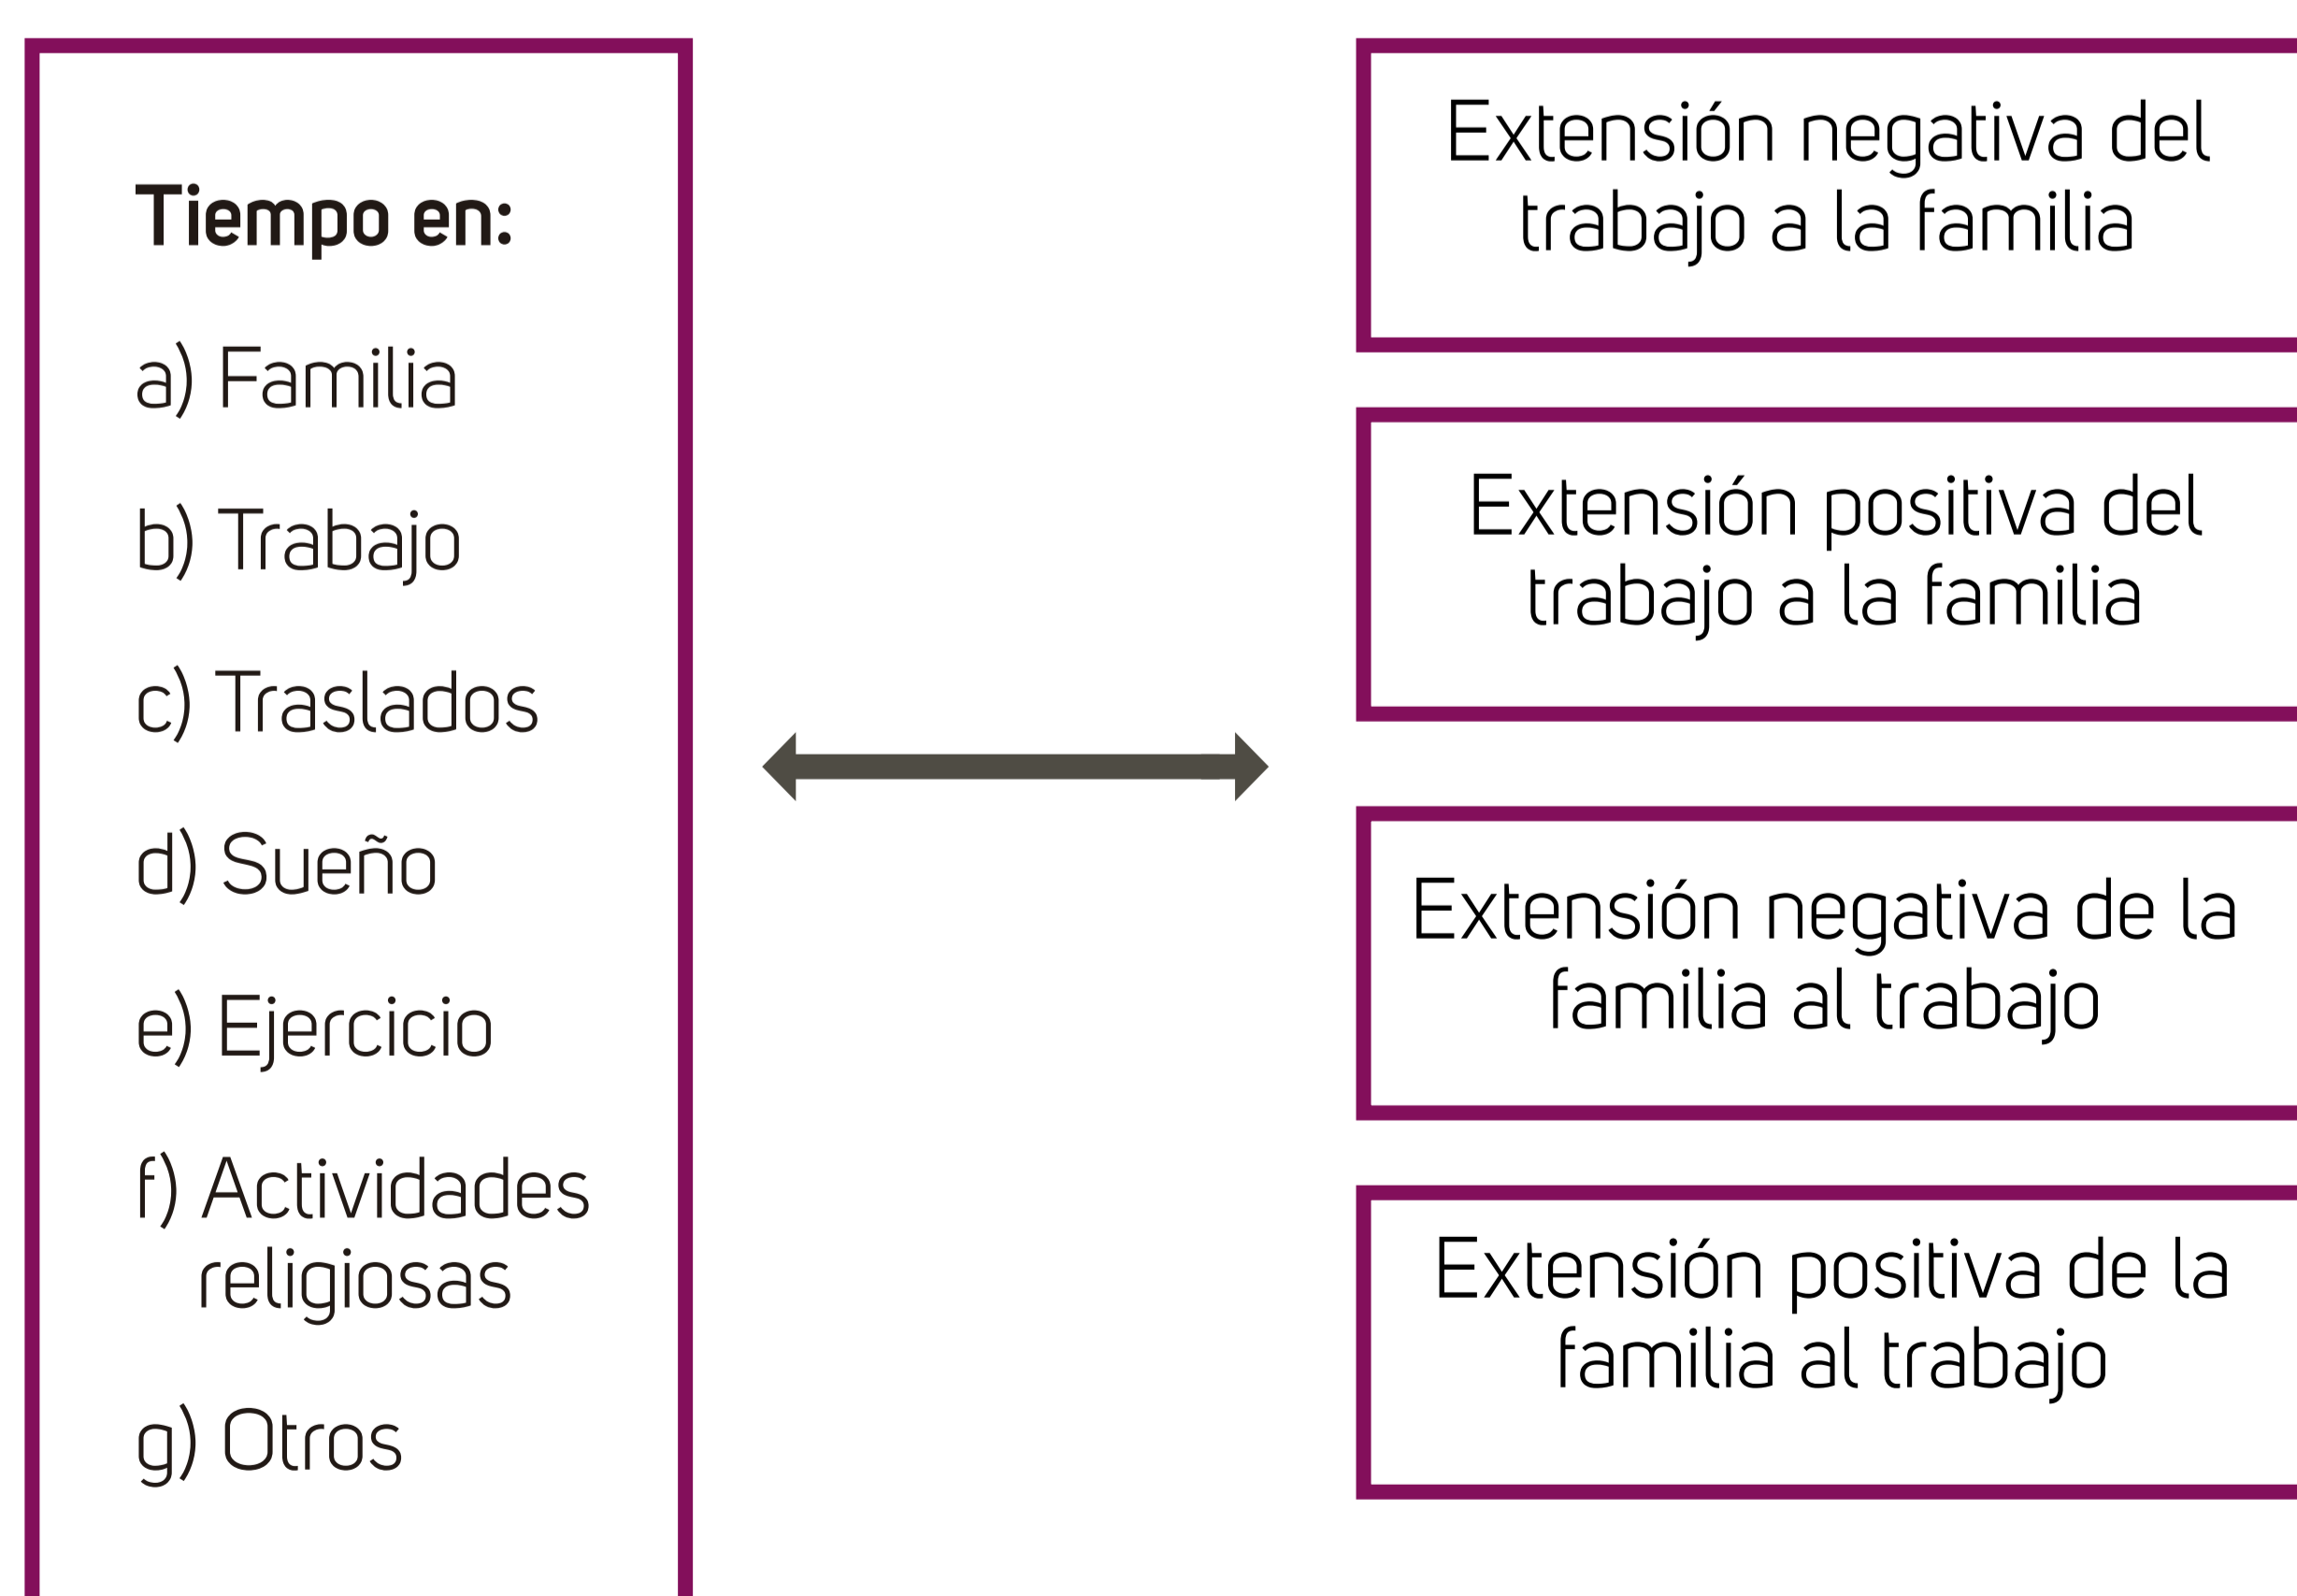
Tiempo en:

a) Familia

b) Trabajo

c) Traslados

d) Sueño

e) Ejercicio

f) Actividades religiosas

g) Otros

Extensión negativa del trabajo a la familia

Extensión positiva del trabajo a la familia

Extensión negativa de la familia al trabajo

Extensión positiva de la familia al trabajo